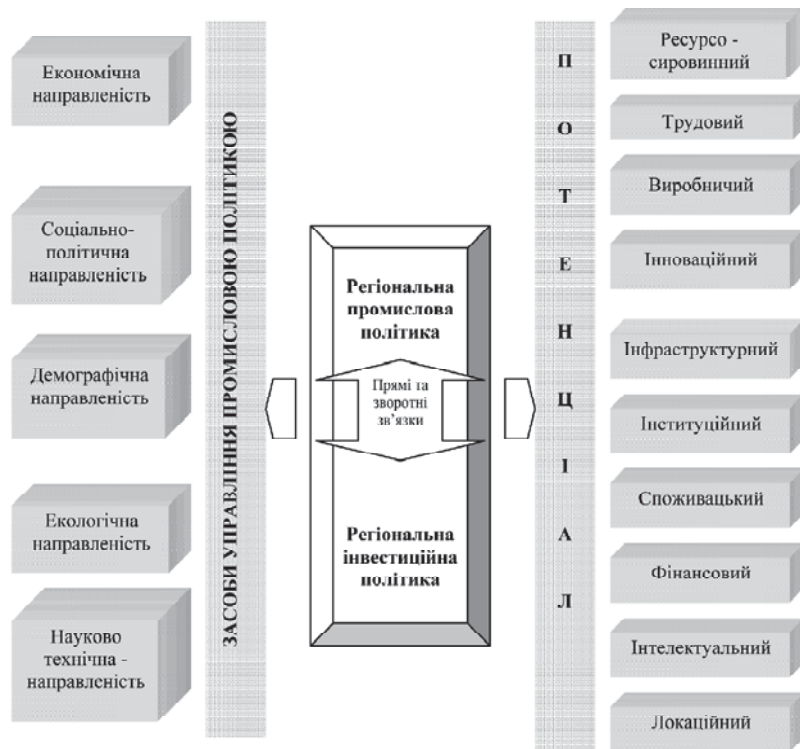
Економічна направленість

Соціально-політична направленість

Демографічна направленість

Екологічна направленість

Науково технічна - направленість

ЗАСОБИ УПРАВЛІННЯ ПРОМИСЛОВОЮ ПОЛІТИКОЮ

Регіональна промислова політика

Прямі та зворотні зв'язки

Регіональна інвестиційна політика

П О Т Е Н Ц І А Л

Ресурсо - сировинний

Трудовий

Виробничий

Інноваційний

Інфраструктурний

Інституційний

Споживацький

Фінансовий

Інтелектуальний

Локаційний